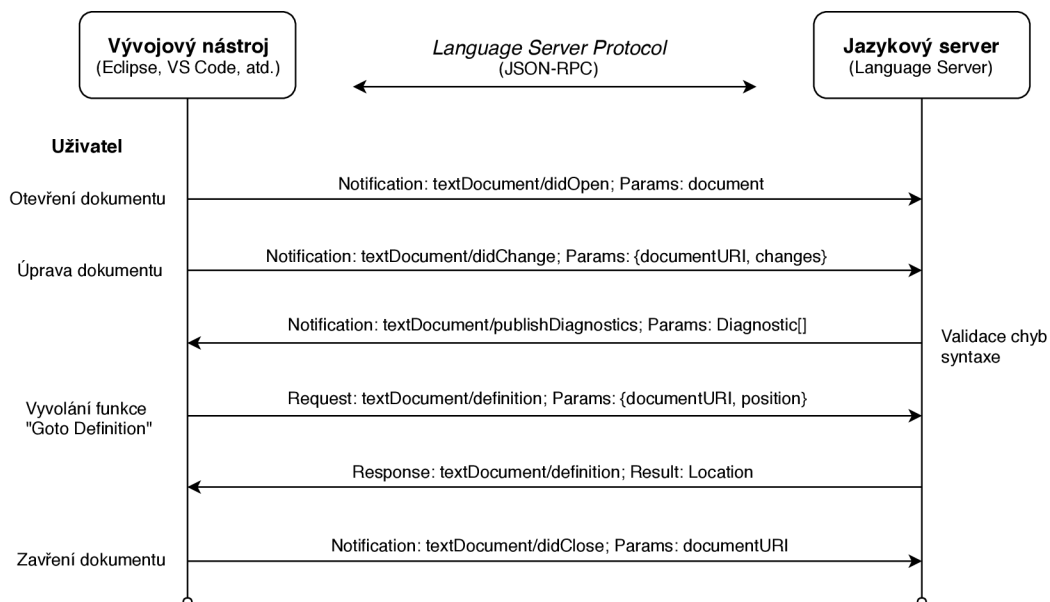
Vývojový nástroj
(Eclipse, VS Code, atd.)

Language Server Protocol
(JSON-RPC)

Jazykový server
(Language Server)

Uživatel

Otevření dokumentu

Notification: textDocument/didOpen; Params: document

Úprava dokumentu

Notification: textDocument/didChange; Params: {documentURI, changes}

Notification: textDocument/publishDiagnostics; Params: Diagnostic[]

Validace chyb syntaxe

Vyvolání funkce "Goto Definition"

Request: textDocument/definition; Params: {documentURI, position}

Response: textDocument/definition; Result: Location

Zavření dokumentu

Notification: textDocument/didClose; Params: documentURI